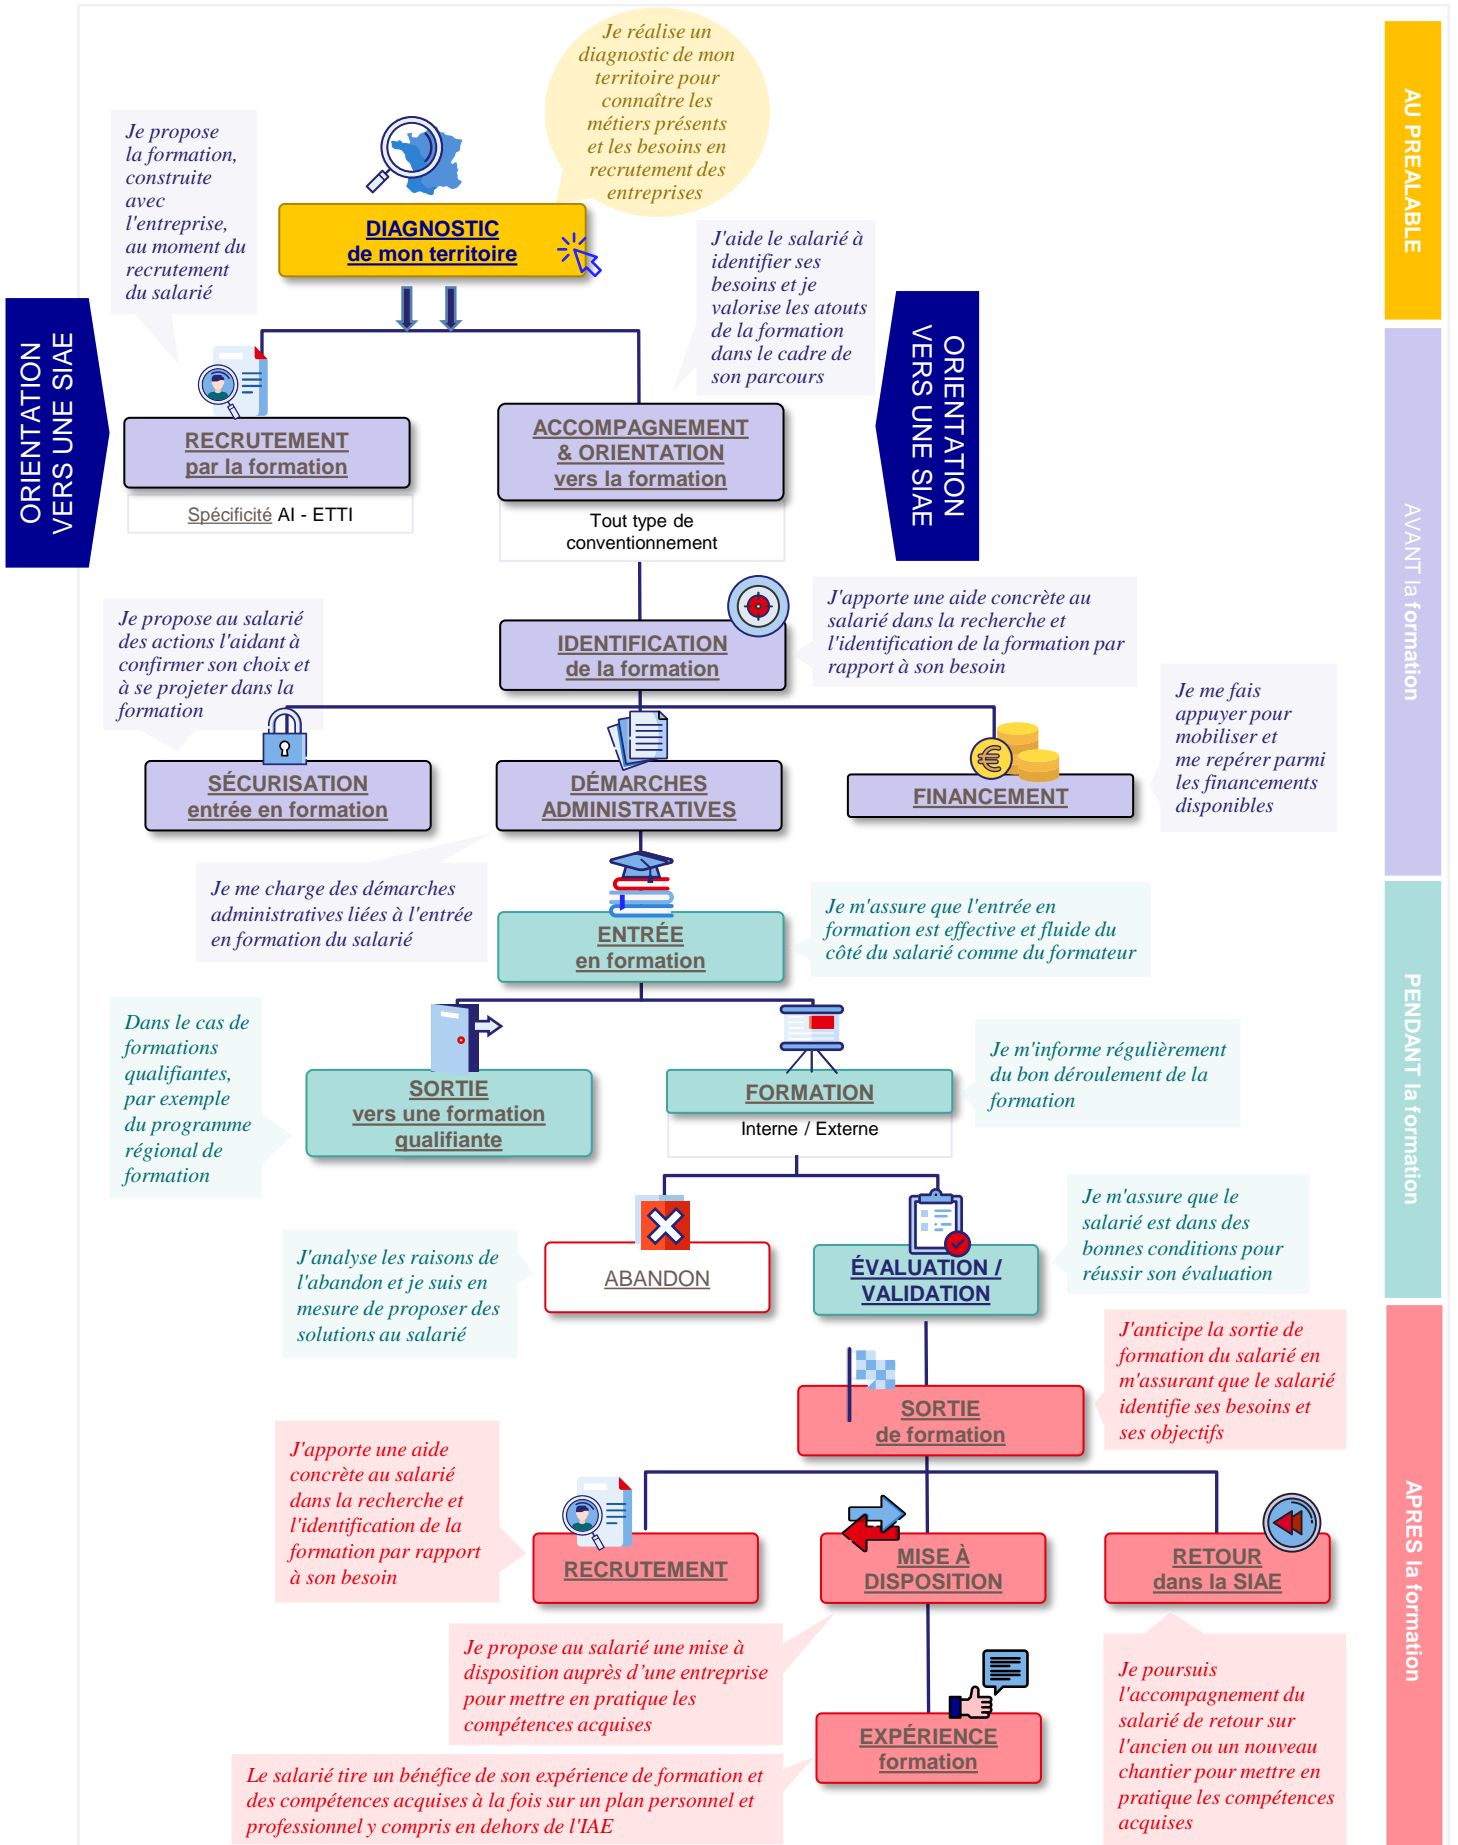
AU PREALABLE

Je réalise un diagnostic de mon territoire pour connaître les métiers présents et les besoins en recrutement des entreprises

DIAGNOSTIC
de mon territoire

Je propose la formation, construite avec l'entreprise, au moment du recrutement du salarié

ORIENTATION VERS UNE SIAE

RECRUTEMENT
par la formation

Spécificité AI - ETTI

J'aide le salarié à identifier ses besoins et je valorise les atouts de la formation dans le cadre de son parcours

ACCOMPAGNEMENT & ORIENTATION vers la formation

Tout type de conventionnement

ORIENTATION VERS UNE SIAE

AVANT la formation

IDENTIFICATION
de la formation

J'apporte une aide concrète au salarié dans la recherche et l'identification de la formation par rapport à son besoin

Je propose au salarié des actions l'aidant à confirmer son choix et à se projeter dans la formation

Je me fais appuyer pour mobiliser et me repérer parmi les financements disponibles

SÉCURISATION
entrée en formation

DÉMARCHES ADMINISTRATIVES

FINANCEMENT

Je me charge des démarches administratives liées à l'entrée en formation du salarié

ENTRÉE
en formation

Je m'assure que l'entrée en formation est effective et fluide du côté du salarié comme du formateur

PENDANT la formation

Dans le cas de formations qualifiantes, par exemple du programme régional de formation

SORTIE
vers une formation qualifiante

FORMATION

Interne / Externe

Je m'informe régulièrement du bon déroulement de la formation

Je m'assure que le salarié est dans des bonnes conditions pour réussir son évaluation

J'analyse les raisons de l'abandon et je suis en mesure de proposer des solutions au salarié

ABANDON

ÉVALUATION / VALIDATION

J'anticipe la sortie de formation du salarié en m'assurant que le salarié identifie ses besoins et ses objectifs

SORTIE
de formation

APRES la formation

J'apporte une aide concrète au salarié dans la recherche et l'identification de la formation par rapport à son besoin

RECRUTEMENT

MISE À DISPOSITION

RETOUR
dans la SIAE

Je propose au salarié une mise à disposition auprès d'une entreprise pour mettre en pratique les compétences acquises

Je poursuis l'accompagnement du salarié de retour sur l'ancien ou un nouveau chantier pour mettre en pratique les compétences acquises

EXPÉRIENCE
formation

Le salarié tire un bénéfice de son expérience de formation et des compétences acquises à la fois sur un plan personnel et professionnel y compris en dehors de l'IAE